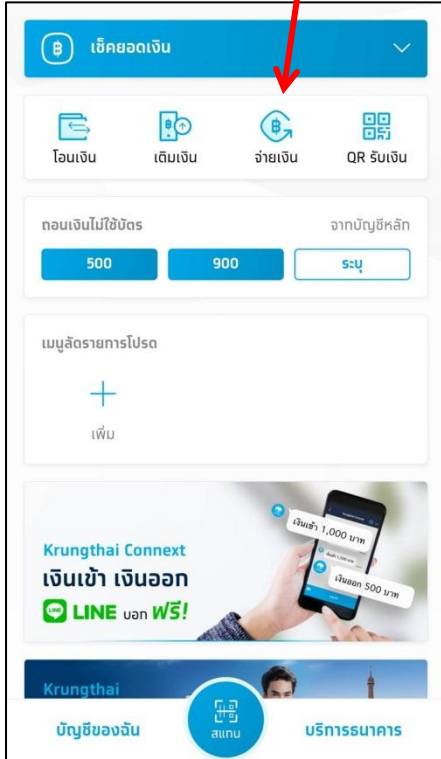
เช็คยอดเงิน

โอนเงิน
เติมเงิน
จ่ายเงิน
QR รับเงิน

ถอนเงินไม่ใช้บัตร
จากบัญชีหลัก
500
900
ระบุ

เมนูลัดรายการโปรด
เพิ่ม

Krungthai Connext
เงินเข้า เงินออก
LINE บอก ฟรี!
เงินเข้า 1,000 บาท
เงินออก 500 บาท

Krungthai

บัญชีของฉัน
สแกน
บริการธนาคาร